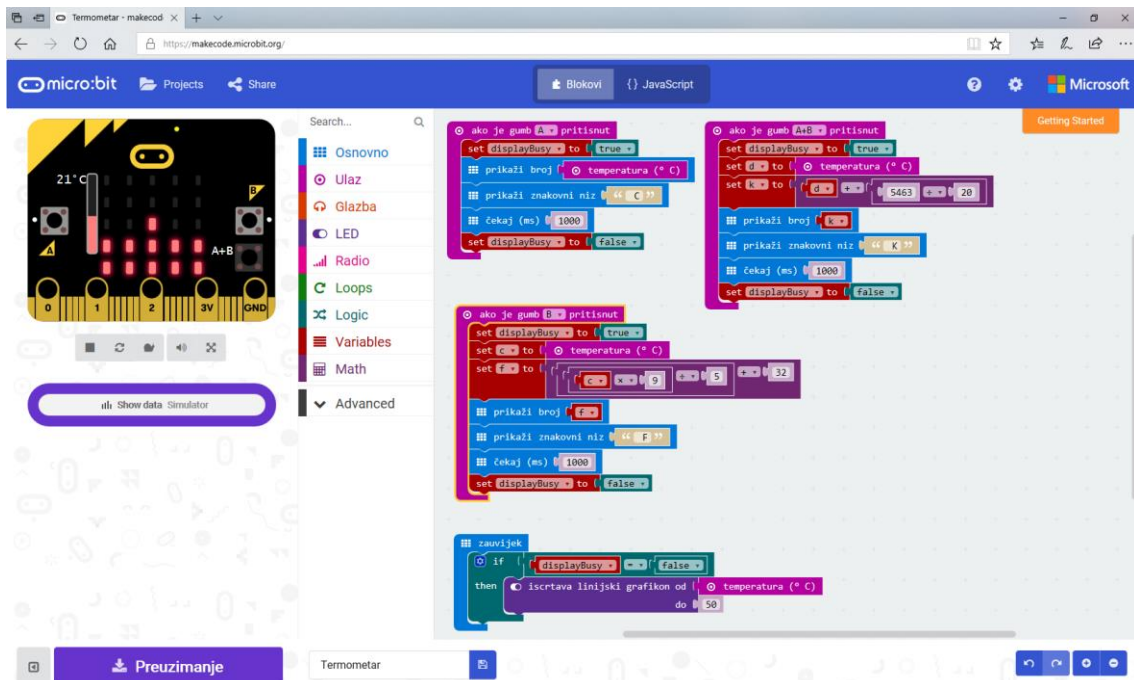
Termometar - makecod ×
https://makecode.microbit.org/

micro:bit Projects Share
Blokovi {} JavaScript
Microsoft
Getting Started

21°C
B
A
A+B
0 1 2 3V GND

Show data Simulator

Search...
Osnovno
Ulaz
Glazba
LED
Radio
Loops
Logic
Variables
Math
Advanced

ako je gumb A pritisnut
set displayBusy to true
prikaži broj temperatura (° C)
prikaži znakovni niz " C "
čekaj (ms) 1000
set displayBusy to false

ako je gumb A+B pritisnut
set displayBusy to true
set d to temperatura (° C)
set k to d + 5463 ÷ 20
prikaži broj k
prikaži znakovni niz " K "
čekaj (ms) 1000
set displayBusy to false

ako je gumb B pritisnut
set displayBusy to true
set c to temperatura (° C)
set f to c × 9 ÷ 5 + 32
prikaži broj f
prikaži znakovni niz " F "
čekaj (ms) 1000
set displayBusy to false

zauvijek
if displayBusy = false
then iscrtava linijski grafikon od temperatura (° C)
do 50

Preuzimanje
Termometar